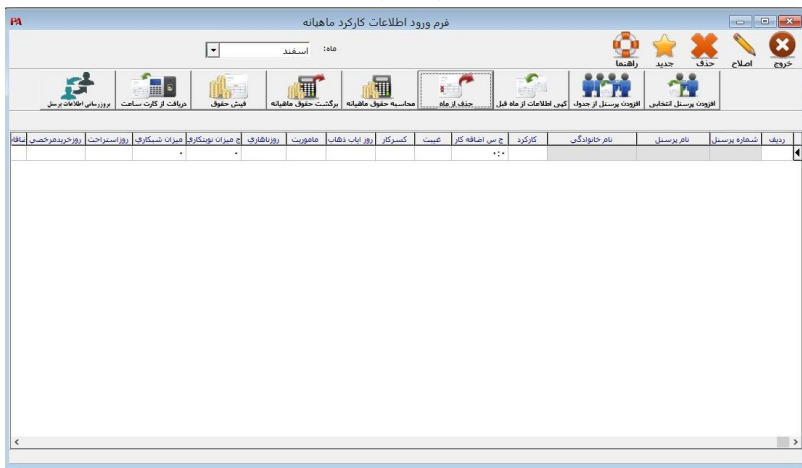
PA

فرم ورود اطلاعات کارکرد ماهیانه

خروج اصلاح حذف جدید راهنما

ماه: اسفند

افزودن پرسنل انتخابی | افزودن پرسنل از جدول | کپی اطلاعات از ماه قبل | حذف از ماه | محاسبه حقوق ماهیانه | برگشت حقوق ماهیانه | فیش حقوق | دریافت از کارت ساعت | بروزرسانی اطلاعات پرسنل

| ردیف | شماره پرسنل | نام پرسنل | نام خانوادگی | کارکرد | ج س اضافه کار | غیبت | کسرکار | روز ایاب ذهاب | ماموریت | روزناهاری | ج میزان نوبتکاری | میزان شبکاری | روزاستراحت | روزخریدمرخصی | ماه |
|---|---|---|---|---|---|---|---|---|---|---|---|---|---|---|---|
| | | | | | ۰:۰ | | | | | | ۰ | ۰ | | | |